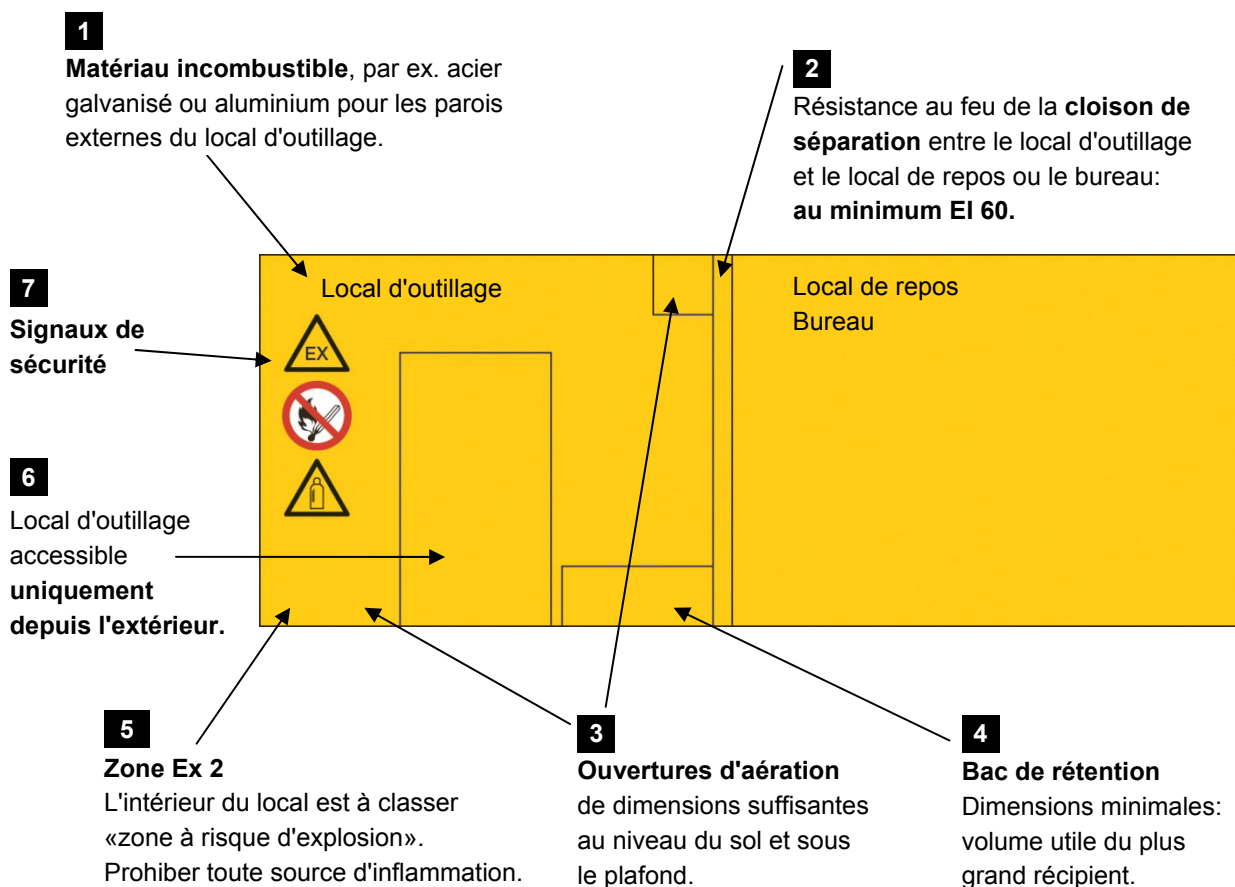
1
**Matériau incombustible**, par ex. acier galvanisé ou aluminium pour les parois externes du local d'outillage.

2
Résistance au feu de la **cloison de séparation** entre le local d'outillage et le local de repos ou le bureau: **au minimum EI 60.**

Local d'outillage

Local de repos
Bureau

7
**Signaux de sécurité**

EX

6
Local d'outillage accessible **uniquement depuis l'extérieur.**

5
**Zone Ex 2**
L'intérieur du local est à classer «zone à risque d'explosion». Prohiber toute source d'inflammation.

3
**Ouvertures d'aération**
de dimensions suffisantes au niveau du sol et sous le plafond.

4
**Bac de rétention**
Dimensions minimales: volume utile du plus grand récipient.